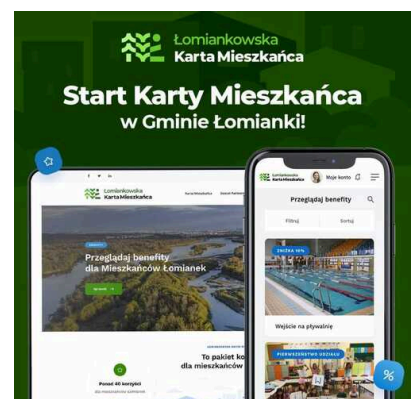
Łomiankowska Karta Mieszkańca

Start Karty Mieszkańca w Gminie Łomianki!

Łomiankowska Karta Mieszkańca

Przeglądaj benefity dla Mieszkańców Łomianek

To pakiet ko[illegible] dla mieszkańców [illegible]

Ponad 40 korzyści

Łomiankowska Karta Mieszkańca

Moje konto

Przeglądaj benefity

Filtruj

Sortuj

ZNIŻKA 10%

Wejście na pływalnię

PIERWSZEŃSTWO UDZIAŁU